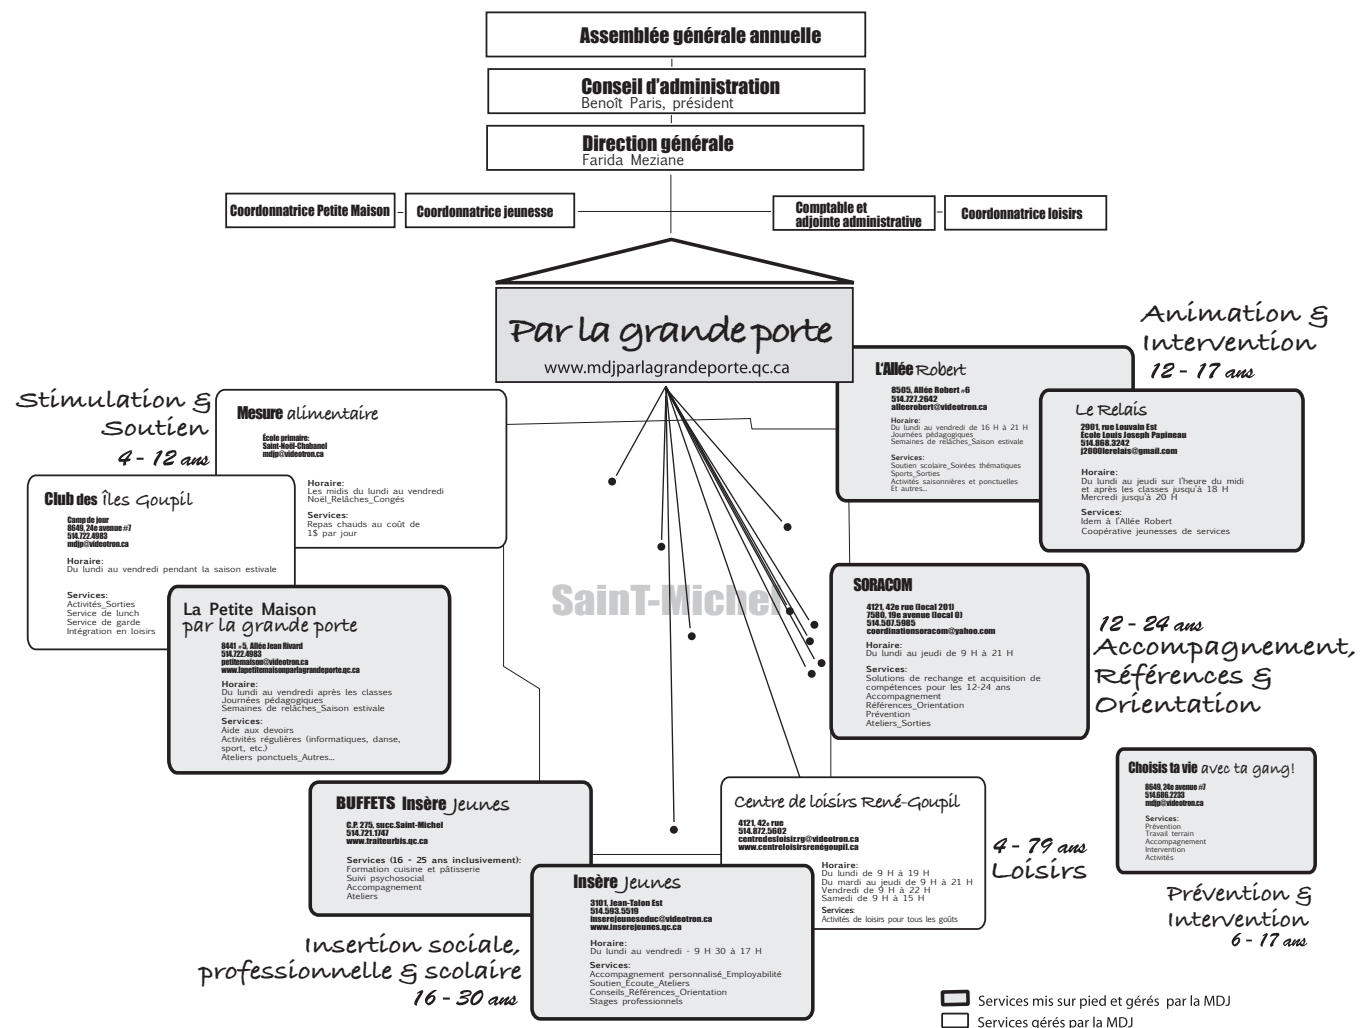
Assemblée générale annuelle

Conseil d'administration
Benoît Paris, président

Direction générale
Farida Meziane

Coordonnatrice Petite Maison

Coordonnatrice jeunesse

Comptable et adjointe administrative

Coordonnatrice loisirs

Par la grande porte
www.mdjparlagrandeporte.qc.ca

Animation & Intervention
12 - 17 ans

L'Allée Robert
8505, Allée Robert #6
514.727.2642
allerobert@videotron.ca
Horaire:
Du lundi au vendredi de 16 H à 21 H
Journées pédagogiques
Semaines de relâches_Saison estivale
Services:
Soutien scolaire_Soirées thématiques
Sports_Sorties
Activités saisonnières et ponctuelles
Et autres...

Le Relais
2901, rue Louvain Est
École Louis Joseph Papineau
514.868.3242
j2000lerelais@gmail.com
Horaire:
Du lundi au jeudi sur l'heure du midi et après les classes jusqu'à 18 H
Mercredi jusqu'à 20 H
Services:
Idem à l'Allée Robert
Coopérative jeunesses de services

Stimulation & Soutien
4 - 12 ans

Mesure alimentaire
École primaire:
Saint-Noël-Chabanel
mdjp@videotron.ca
Horaire:
Les midis du lundi au vendredi
Noël_Relâches_Congés
Services:
Repas chauds au coût de 1$ par jour

Club des Îles Goupil
Camp de jour
8649, 24e avenue #7
514.722.4983
mdjp@videotron.ca
Horaire:
Du lundi au vendredi pendant la saison estivale
Services:
Activités_Sorties
Service de lunch
Service de garde
Intégration en loisirs

La Petite Maison par la grande porte
8441 #5, Allée Jean Rivard
514.722.4983
petitemaison@videotron.ca
www.lapetitemaisonparlagrandeporte.qc.ca
Horaire:
Du lundi au vendredi après les classes
Journées pédagogiques
Semaines de relâches_Saison estivale
Services:
Aide aux devoirs
Activités régulières (informatiques, danse, sport, etc.)
Ateliers ponctuels_Autres...

SainT-Michel

SORACOM
4121, 42e rue (local 201)
7580, 19e avenue (local 0)
514.507.5985
coordinationsoracom@yahoo.com
Horaire:
Du lundi au jeudi de 9 H à 21 H
Services:
Solutions de rechange et acquisition de compétences pour les 12-24 ans
Accompagnement
Références_Orientation
Prévention
Ateliers_Sorties

12 - 24 ans
Accompagnement, Références & Orientation

Choisis ta vie avec ta gang!
8649, 24e avenue #7
514.686.2233
mdjp@videotron.ca
Services:
Prévention
Travail terrain
Accompagnement
Intervention
Activités

BUFFETS Insère Jeunes
C.P. 275, succ.Saint-Michel
514.721.1747
www.traiteurbis.qc.ca
Services (16 - 25 ans inclusivement):
Formation cuisine et pâtisserie
Suivi psychosocial
Accompagnement
Ateliers

Centre de loisirs René-Goupil
4121, 42e rue
514.872.5602
centredesloisirzrg@videotron.ca
www.centreloisirsrenégoupil.ca
Horaire:
Du lundi de 9 H à 19 H
Du mardi au jeudi de 9 H à 21 H
Vendredi de 9 H à 22 H
Samedi de 9 H à 15 H
Services:
Activités de loisirs pour tous les goûts

4 - 79 ans
Loisirs

Prévention & Intervention
6 - 17 ans

Insère Jeunes
3101, Jean-Talon Est
514.593.5519
inserejeuneseduc@videotron.ca
www.inserejeunes.qc.ca
Horaire:
Du lundi au vendredi - 9 H 30 à 17 H
Services:
Accompagnement personnalisé_Employabilité
Soutien_Écoute_Ateliers
Conseils_Références_Orientation
Stages professionnels

Insertion sociale, professionnelle & scolaire
16 - 30 ans

Services mis sur pied et gérés par la MDJ
Services gérés par la MDJ